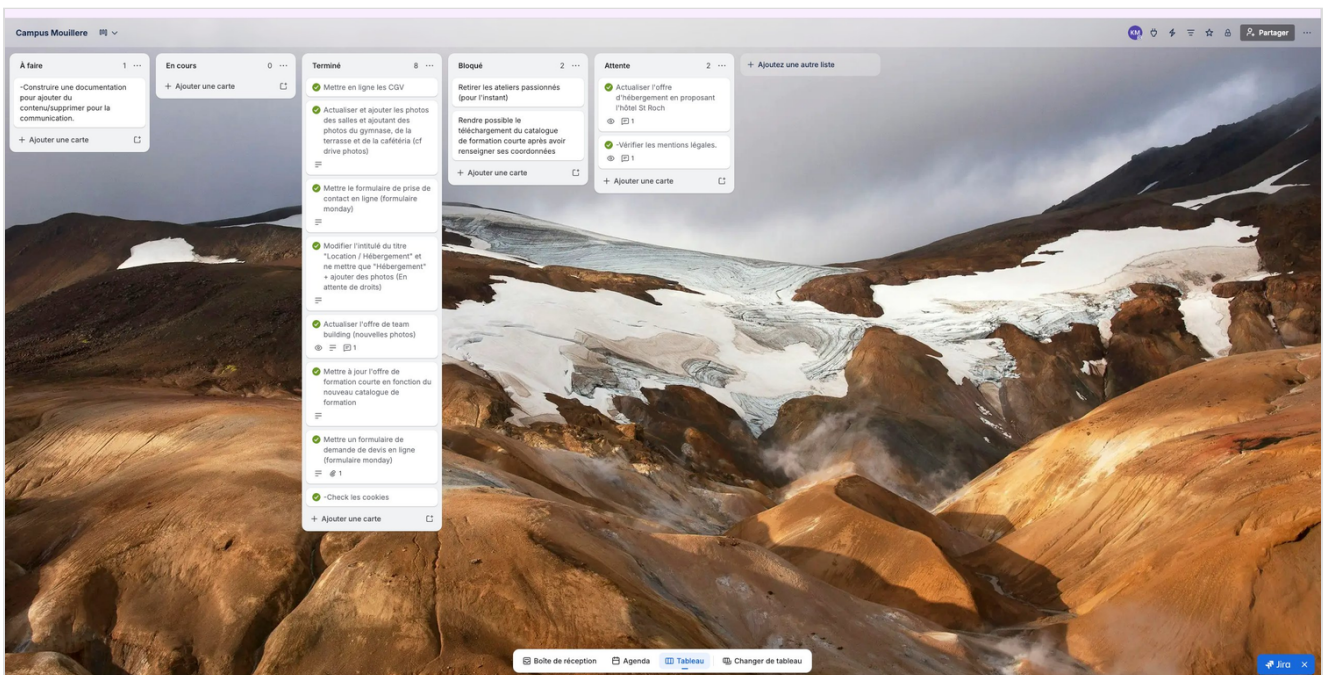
Campus Mouillere

KM Partager

À faire 1

-Construire une documentation pour ajouter du contenu/supprimer pour la communication.

+ Ajouter une carte

En cours 0

+ Ajouter une carte

Terminé 8

Mettre en ligne les CGV

Actualiser et ajouter les photos des salles et ajoutant des photos du gymnase, de la terrasse et de la cafétéria (cf drive photos)

Mettre le formulaire de prise de contact en ligne (formulaire monday)

Modifier l'intitulé du titre "Location / Hébergement" et ne mettre que "Hébergement" + ajouter des photos (En attente de droits)

Actualiser l'offre de team building (nouvelles photos)

1

Mettre à jour l'offre de formation courte en fonction du nouveau catalogue de formation

Mettre un formulaire de demande de devis en ligne (formulaire monday)

1

-Check les cookies

+ Ajouter une carte

Bloqué 2

Retirer les ateliers passionnés (pour l'instant)

Rendre possible le téléchargement du catalogue de formation courte après avoir renseigner ses coordonnées

+ Ajouter une carte

Attente 2

Actualiser l'offre d'hébergement en proposant l'hôtel St Roch

1

-Vérifier les mentions légales.

1

+ Ajouter une carte

+ Ajoutez une autre liste

Boîte de réception Agenda Tableau Changer de tableau

Jira